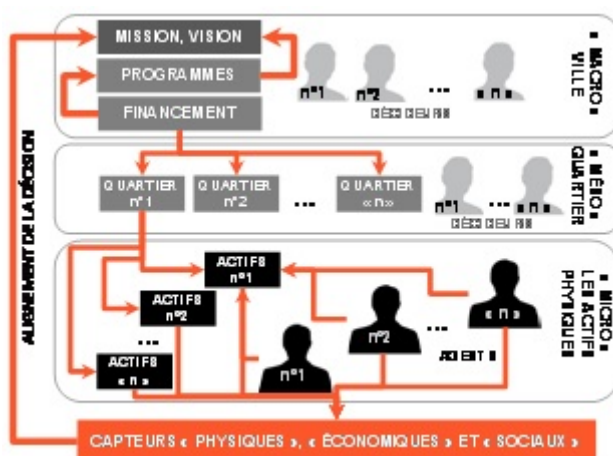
MISSION, VISION
PROGRAMMES
FINANCEMENT
n°1
n°2
...
« n »
DÉCIDEURS
« MACRO » VILLE

QUARTIER n°1
QUARTIER n°2
...
QUARTIER « n »
n°1
...
« n »
DÉCIDEURS
« MÉSO » QUARTIER

ACTIFS n°1
ACTIFS n°2
...
ACTIFS « n »
n°1
n°2
...
« n »
AGENTS
« MICRO » LES ACTIFS PHYSIQUES

ALIGNEMENT DE LA DÉCISION

CAPTEURS « PHYSIQUES », « ÉCONOMIQUES » ET « SOCIAUX »